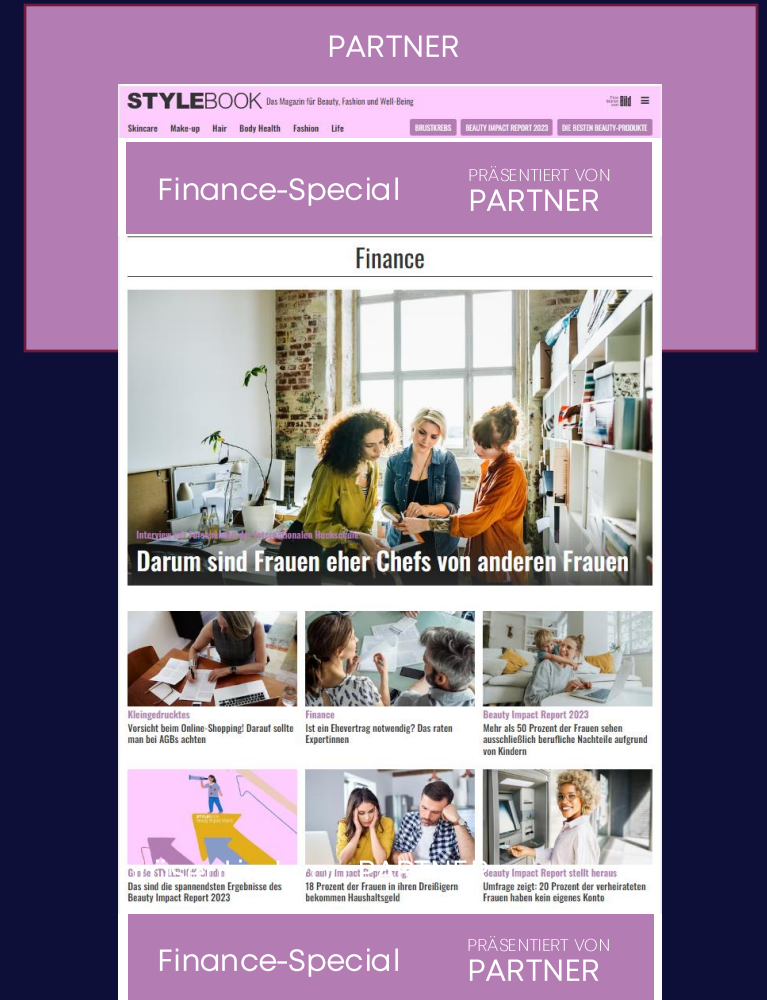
PARTNER

STYLEBOOK Das Magazin für Beauty, Fashion und Well-Being

Skincare Make-up Hair Body Health Fashion Life

BRUSTKREBS BEAUTY IMPACT REPORT 2023 DIE BESTEN BEAUTY-PRODUKTE

Finance-Special PRÄSENTIERT VON PARTNER

Finance

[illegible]

Darum sind Frauen eher Chefs von anderen Frauen

Kleingedrucktes
Vorsicht beim Online-Shopping! Darauf sollte man bei AGBs achten

Finance
Ist ein Ehevertrag notwendig? Das raten Expertinnen

Beauty Impact Report 2023
Mehr als 50 Prozent der Frauen sehen ausschließlich berufliche Nachteile aufgrund von Kindern

Gr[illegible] Studie
Das sind die spannendsten Ergebnisse des Beauty Impact Report 2023

Beauty Impact Report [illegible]
18 Prozent der Frauen in ihren Dreißigern bekommen Haushaltsgeld

Beauty Impact Report stellt heraus
Umfrage zeigt: 20 Prozent der verheirateten Frauen haben kein eigenes Konto

Finance-Special PRÄSENTIERT VON PARTNER